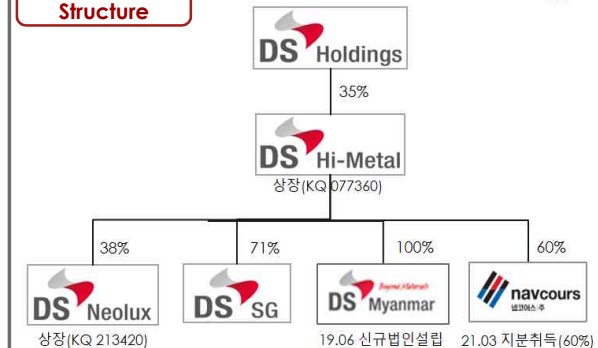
Structure

DS Holdings

35%

DS Hi-Metal

상장(KQ 077360)

38%

71%

100%

60%

DS Neolux

상장(KQ 213420)

DS SG

Beyond Materials

DS Myanmar

19.06 신규법인설립

navcours

넵코어스 주

21.03 지분취득(60%)